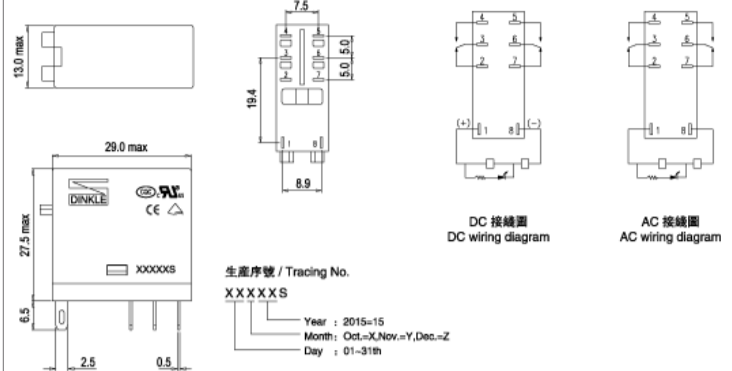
13.0 max

29.0 max

DINKLE

CE

27.5 max

XXXXXS

6.5

2.5

0.5

7.5

5.0

5.0

19.4

8.9

4 5
3 6
2 7
1 8

(+) 1 8 (−)

DC 接線圖
DC wiring diagram

4 5
3 6
2 7
1 8

AC 接線圖
AC wiring diagram

生產序號 / Tracing No.

XXXXXS

Year : 2015=15
Month: Oct.=X,Nov.=Y,Dec.=Z
Day : 01~31th